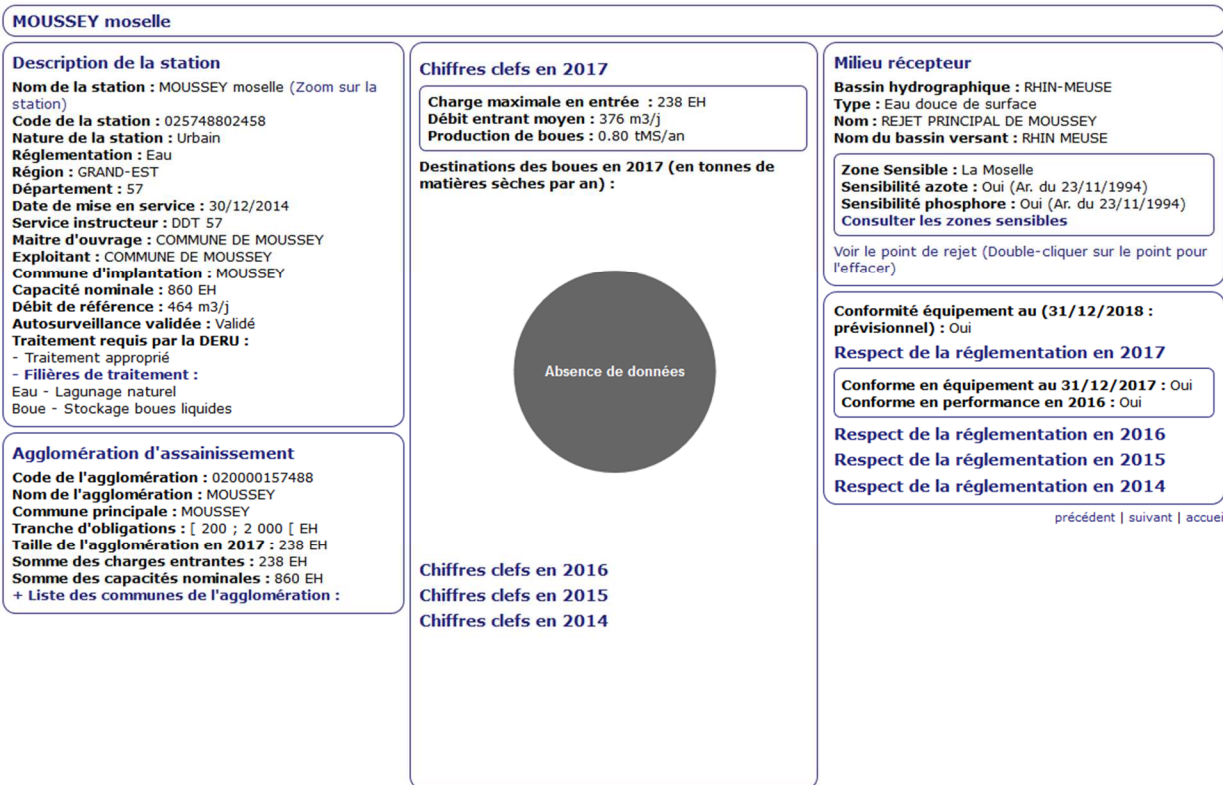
MOUSSEY moselle

Description de la station

Nom de la station : MOUSSEY moselle (Zoom sur la station)
Code de la station : 025748802458
Nature de la station : Urbain
Réglementation : Eau
Région : GRAND-EST
Département : 57
Date de mise en service : 30/12/2014
Service instructeur : DDT 57
Maitre d'ouvrage : COMMUNE DE MOUSSEY
Exploitant : COMMUNE DE MOUSSEY
Commune d'implantation : MOUSSEY
Capacité nominale : 860 EH
Débit de référence : 464 m3/j
Autosurveillance validée : Validé
Traitement requis par la DERU :
- Traitement approprié
- Filières de traitement :
Eau - Lagunage naturel
Boue - Stockage boues liquides

Agglomération d'assainissement

Code de l'agglomération : 020000157488
Nom de l'agglomération : MOUSSEY
Commune principale : MOUSSEY
Tranche d'obligations : [ 200 ; 2 000 [ EH
Taille de l'agglomération en 2017 : 238 EH
Somme des charges entrantes : 238 EH
Somme des capacités nominales : 860 EH
+ Liste des communes de l'agglomération :

Chiffres clefs en 2017

Charge maximale en entrée : 238 EH
Débit entrant moyen : 376 m3/j
Production de boues : 0.80 tMS/an

Destinations des boues en 2017 (en tonnes de matières sèches par an) :

Absence de données

Chiffres clefs en 2016
Chiffres clefs en 2015
Chiffres clefs en 2014

Milieu récepteur

Bassin hydrographique : RHIN-MEUSE
Type : Eau douce de surface
Nom : REJET PRINCIPAL DE MOUSSEY
Nom du bassin versant : RHIN MEUSE

Zone Sensible : La Moselle
Sensibilité azote : Oui (Ar. du 23/11/1994)
Sensibilité phosphore : Oui (Ar. du 23/11/1994)
Consulter les zones sensibles

Voir le point de rejet (Double-cliquer sur le point pour l'effacer)

Conformité équipement au (31/12/2018 : prévisionnel) : Oui

Respect de la réglementation en 2017

Conforme en équipement au 31/12/2017 : Oui
Conforme en performance en 2016 : Oui

Respect de la réglementation en 2016
Respect de la réglementation en 2015
Respect de la réglementation en 2014

précédent | suivant | accuei